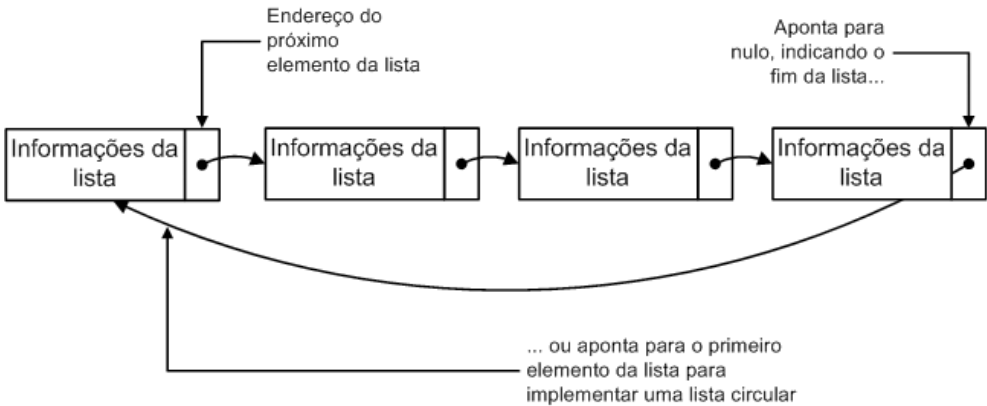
Endereço do próximo elemento da lista

Aponta para nulo, indicando o fim da lista...

Informações da lista

Informações da lista

Informações da lista

Informações da lista

... ou aponta para o primeiro elemento da lista para implementar uma lista circular